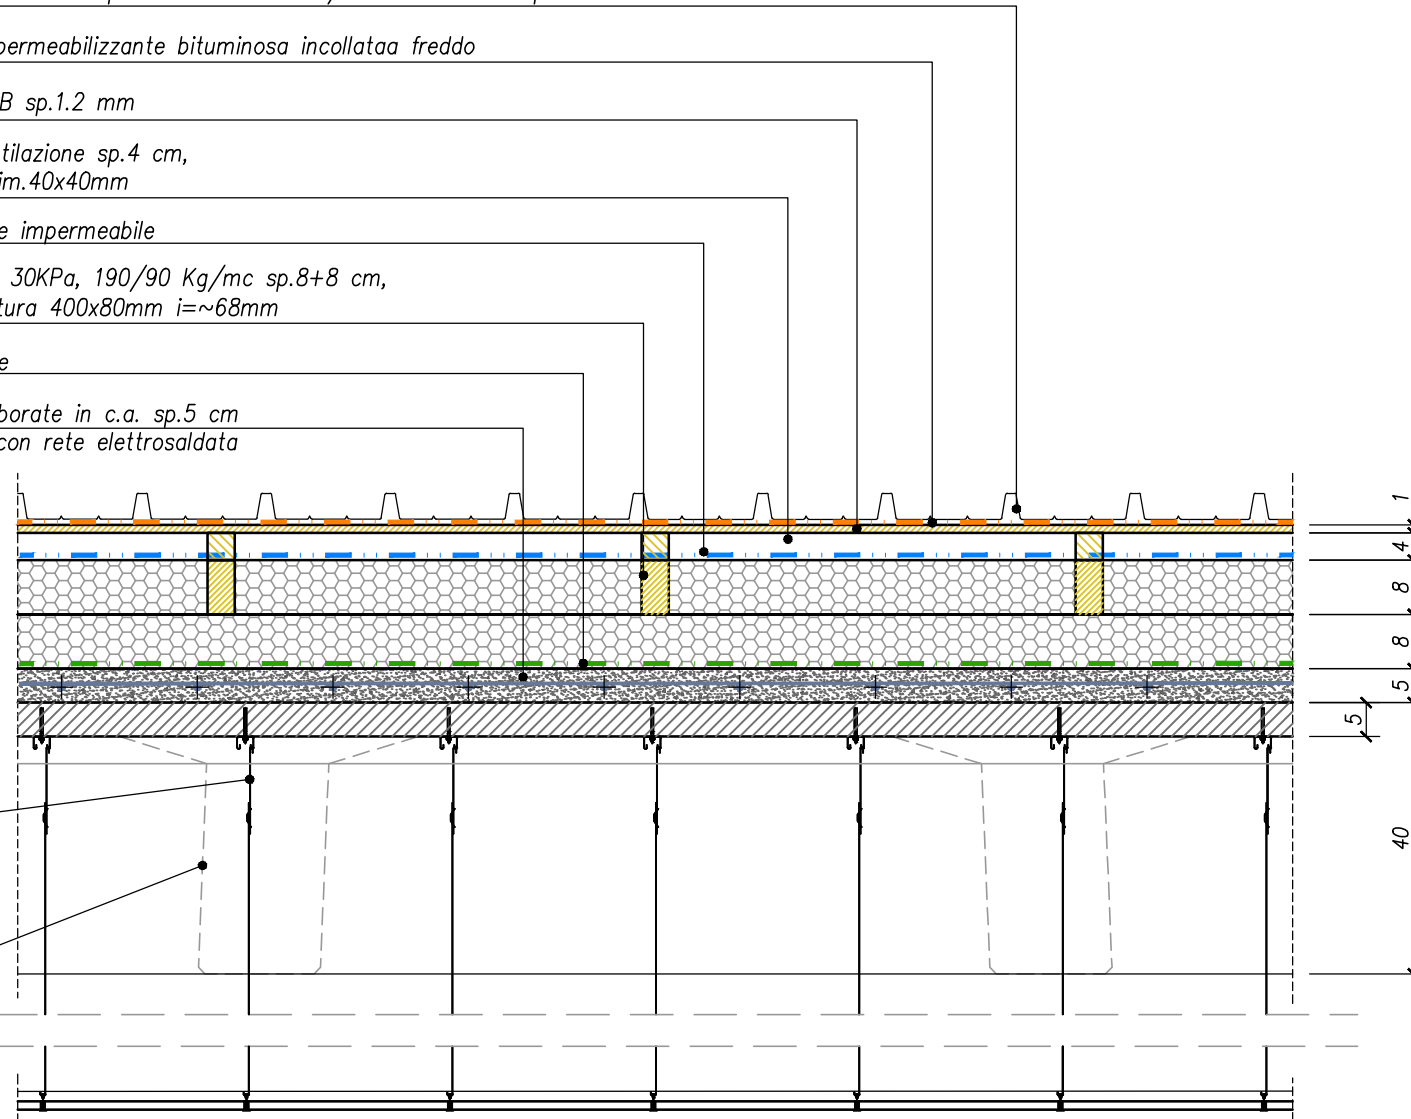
permeabilizzante bituminosa incollataa freddo

B sp.1.2 mm

tilazione sp.4 cm,
im.40x40mm

e impermeabile

30KPa, 190/90 Kg/mc sp.8+8 cm,
tura 400x80mm i=~68mm

e

borate in c.a. sp.5 cm
con rete elettrosaldata

1
4
8
8
5
5
40